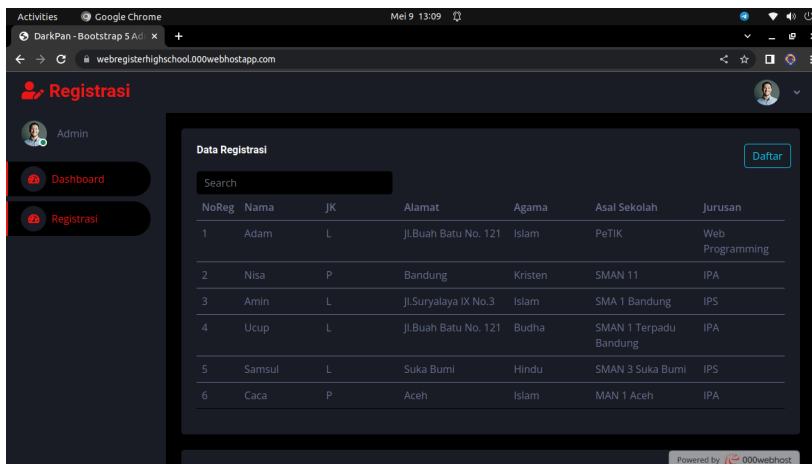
Activities Google Chrome Mei 9 13:09

DarkPan - Bootstrap 5 Ad ×

webregisterhighschool.000webhostapp.com

Registrasi

Admin

Dashboard

Registrasi

Data Registrasi

Daftar

Search

| NoReg | Nama | JK | Alamat | Agama | Asal Sekolah | Jurusan |
|---|---|---|---|---|---|---|
| 1 | Adam | L | Jl.Buah Batu No. 121 | Islam | PeTIK | Web Programming |
| 2 | Nisa | P | Bandung | Kristen | SMAN 11 | IPA |
| 3 | Amin | L | Jl.Suryalaya IX No.3 | Islam | SMA 1 Bandung | IPS |
| 4 | Ucup | L | Jl.Buah Batu No. 121 | Budha | SMAN 1 Terpadu Bandung | IPA |
| 5 | Samsul | L | Suka Bumi | Hindu | SMAN 3 Suka Bumi | IPS |
| 6 | Caca | P | Aceh | Islam | MAN 1 Aceh | IPA |

Powered by 000webhost